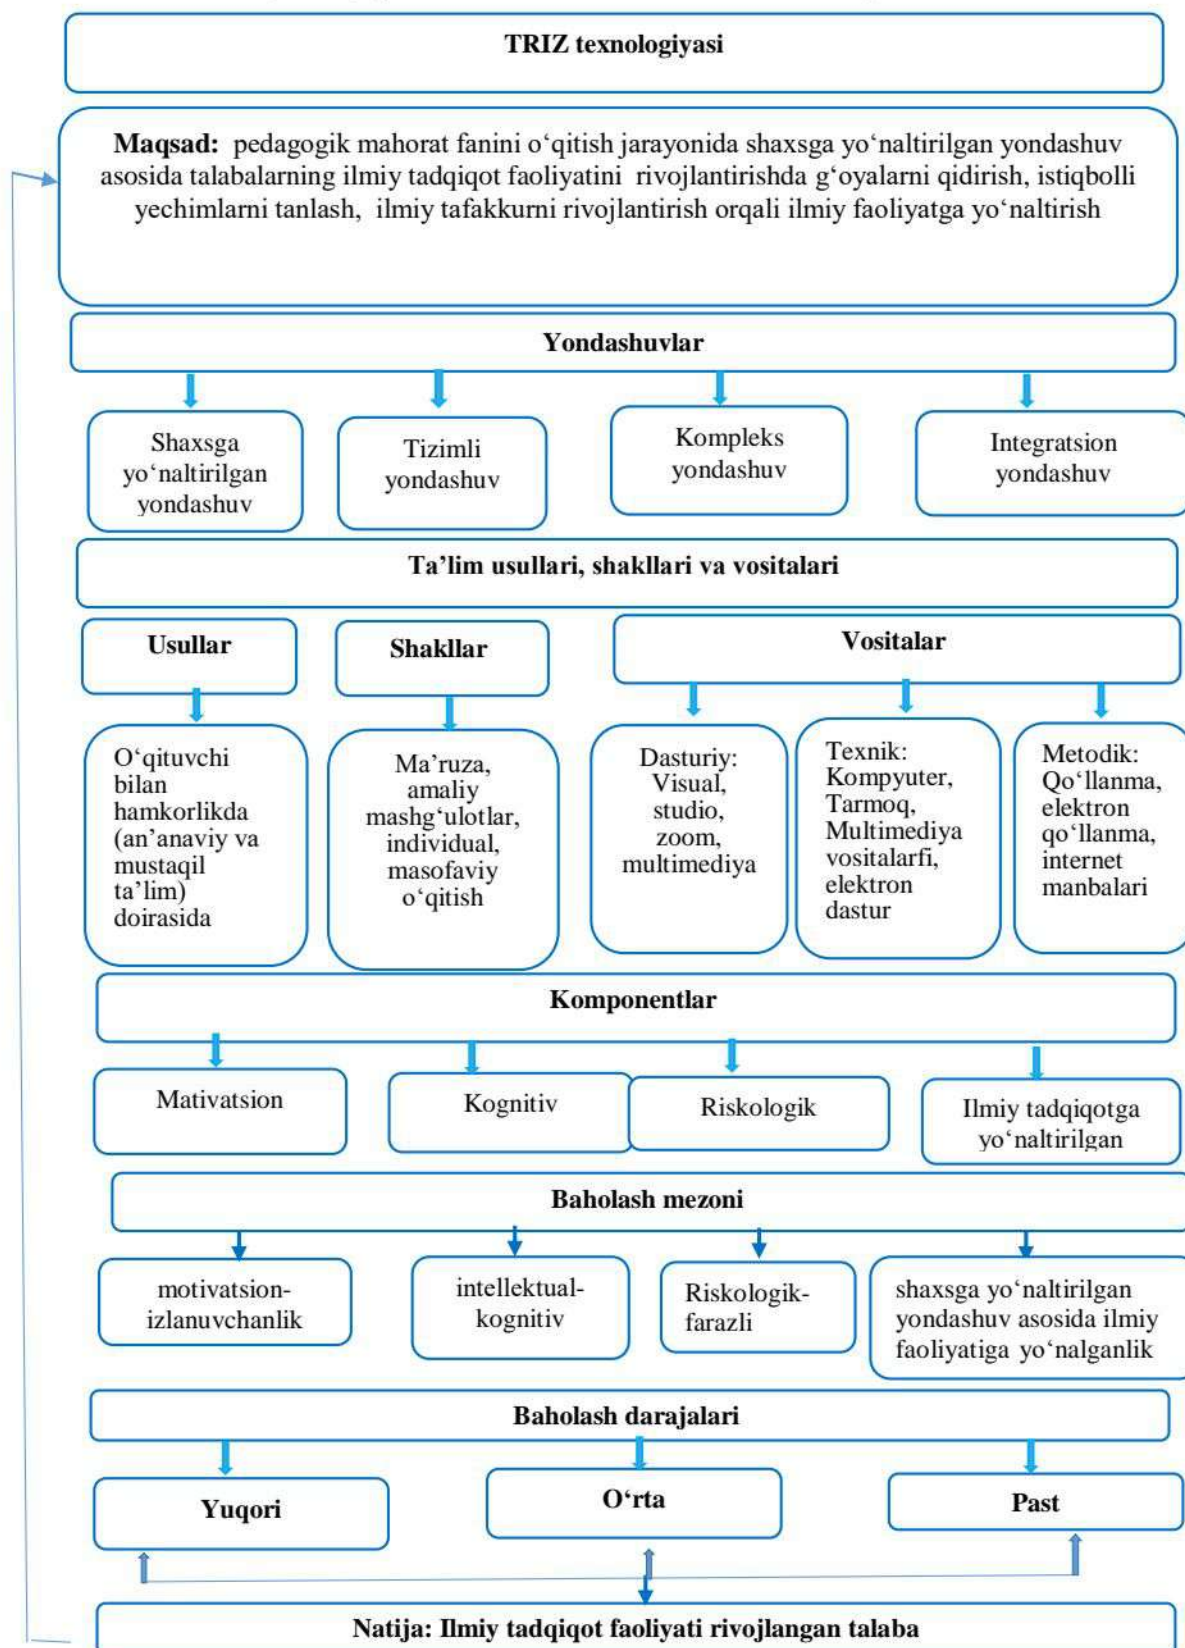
TRIZ texnologiyasi

Maqsad: pedagogik mahorat fanini o‘qitish jarayonida shaxsga yo‘naltirilgan yondashuv asosida talabalarning ilmiy tadqiqot faoliyatini rivojlantirishda g‘oyalarni qidirish, istiqbolli yechimlarni tanlash, ilmiy tafakkurni rivojlantirish orqali ilmiy faoliyatga yo‘naltirish

Yondashuvlar

Shaxsga yo‘naltirilgan yondashuv

Tizimli yondashuv

Kompleks yondashuv

Integratsion yondashuv

Ta’lim usullari, shakllari va vositalari

Usullar

Shakllar

Vositalar

O‘qituvchi bilan hamkorlikda (an’anaviy va mustaqil ta’lim) doirasida

Ma’ruza, amaliy mashg‘ulotlar, individual, masofaviy o‘qitish

Dasturiy: Visual, studio, zoom, multimediya

Texnik: Kompyuter, Tarmoq, Multimediya vositalarfi, elektron dastur

Metodik: Qo‘llanma, elektron qo‘llanma, internet manbalari

Komponentlar

Mativatsion

Kognitiv

Riskologik

Ilmiy tadqiqotga yo‘naltirilgan

Baholash mezoni

motivatsion-izlanuvchanlik

intellektual-kognitiv

Riskologik-farazli

shaxsga yo‘naltirilgan yondashuv asosida ilmiy faoliyatiga yo‘nalganlik

Baholash darajalari

Yuqori

O‘rta

Past

Natija: Ilmiy tadqiqot faoliyati rivojlangan talaba